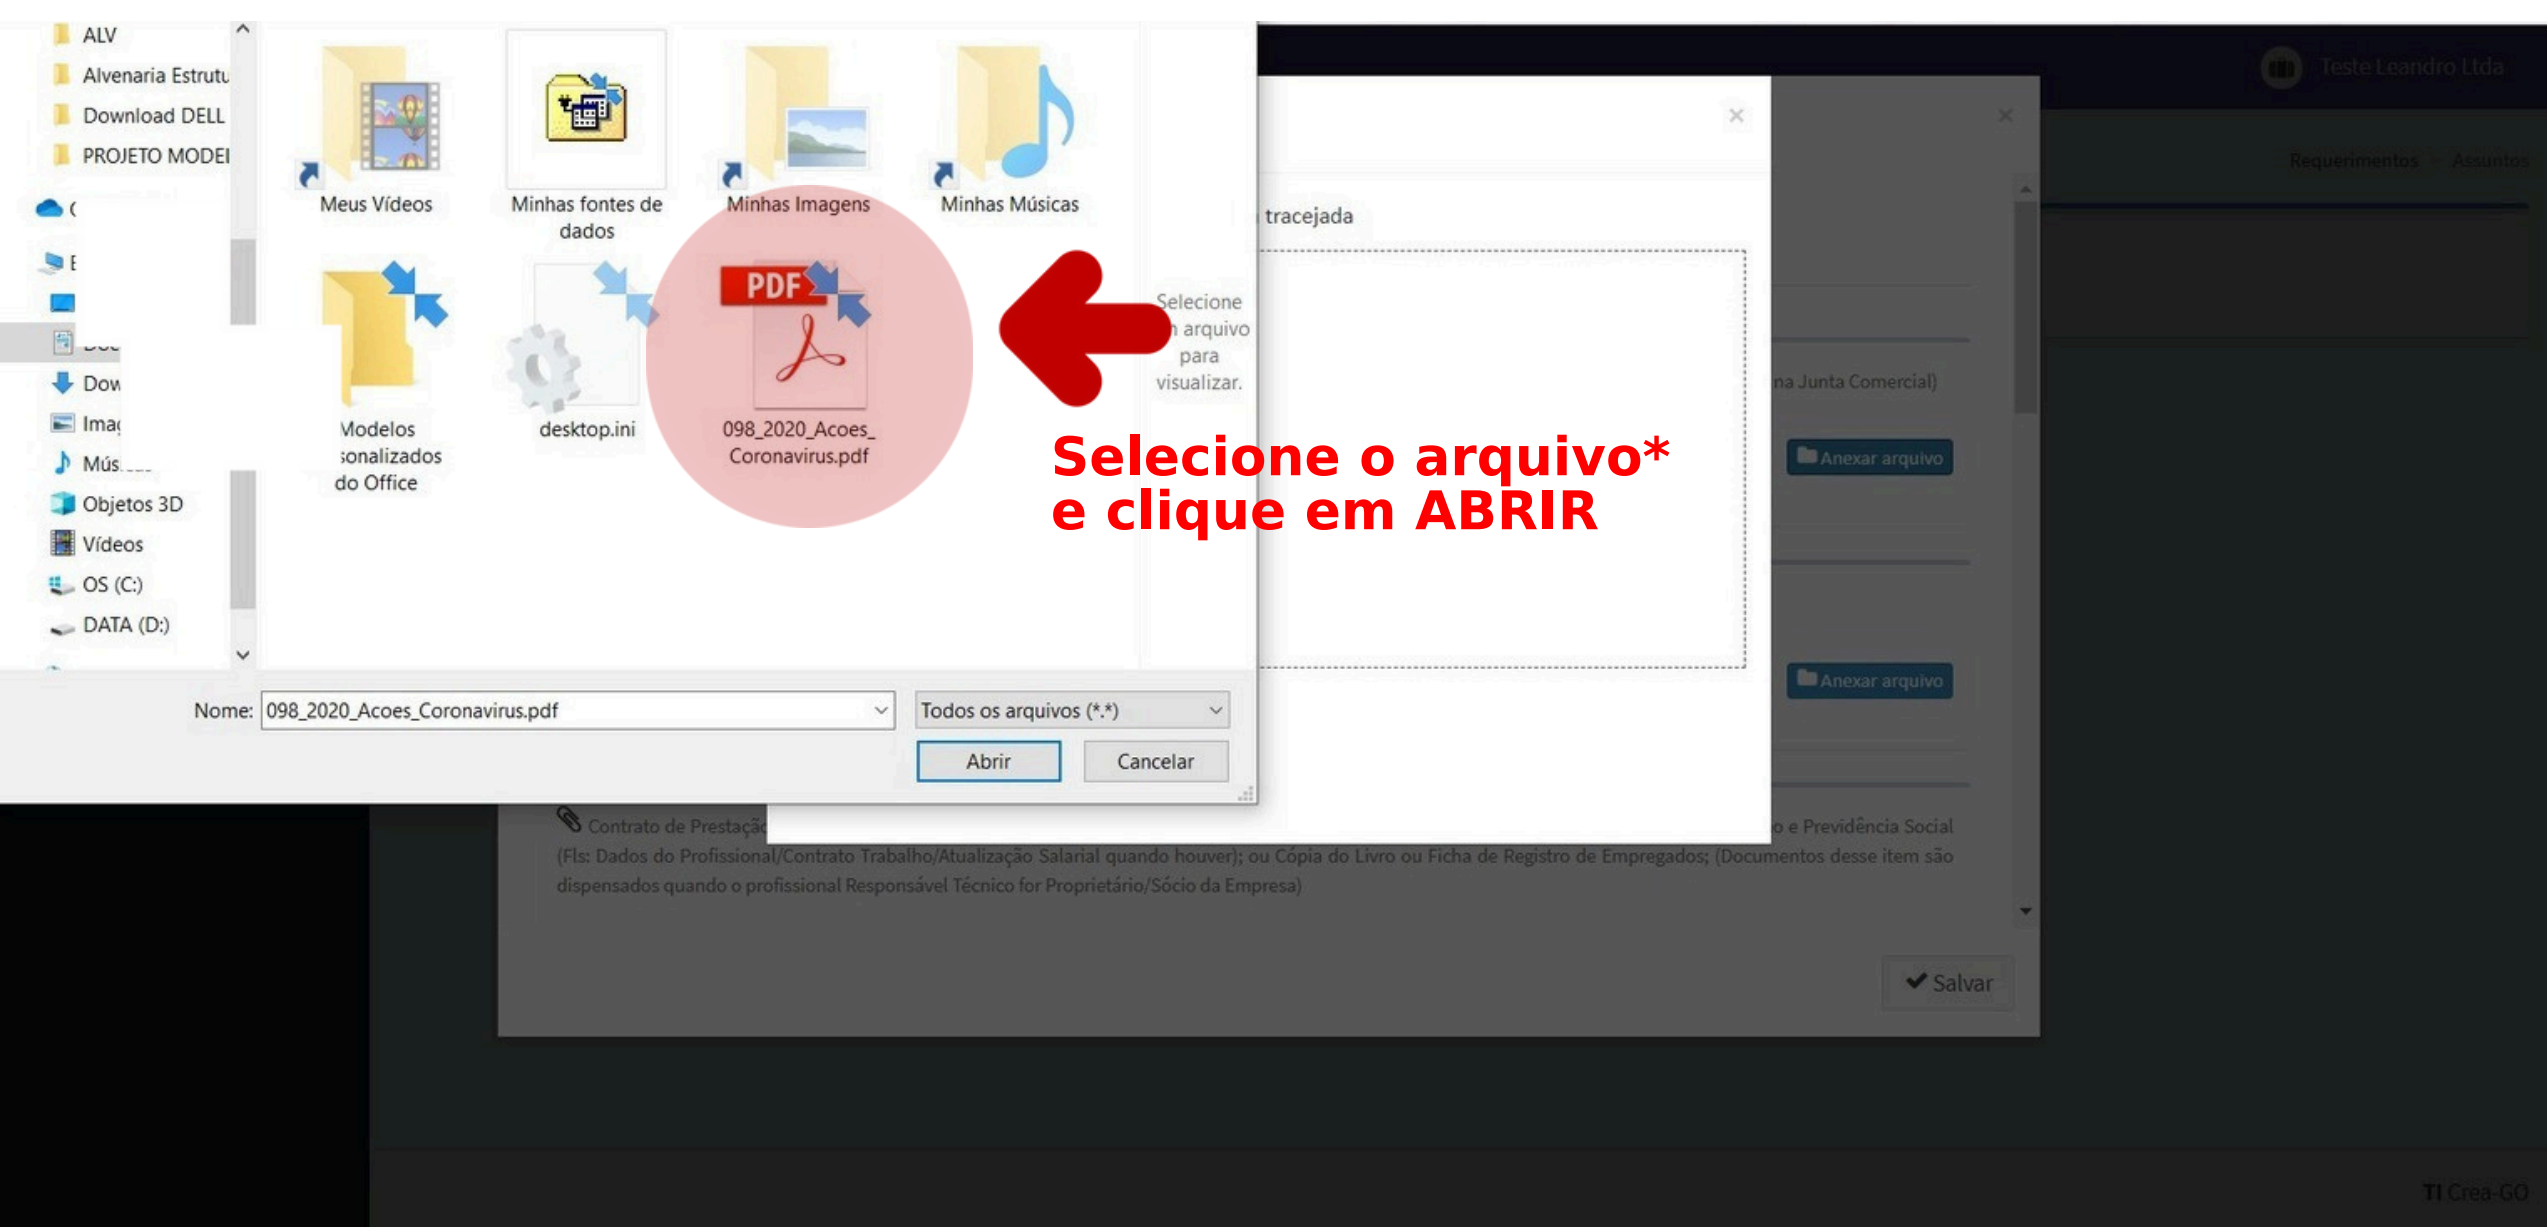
ALV
Alvenaria Estrutu
Download DELL
PROJETO MODEL
(
E
Doc
Dow
Imag
Mús
Objetos 3D
Vídeos
OS (C:)
DATA (D:)

Meus Vídeos
Minhas fontes de dados
Minhas Imagens
Minhas Músicas
Modelos sonalizados do Office
desktop.ini
PDF
098_2020_Acoes_Coronavirus.pdf

Nome: 098_2020_Acoes_Coronavirus.pdf
Todos os arquivos (*.*)
Abrir
Cancelar

Teste Leandro Ltda
×
×
Requerimentos > Assuntos
tracejada
Selecione o arquivo para visualizar.
na Junta Comercial)
Anexar arquivo
Anexar arquivo

Selecione o arquivo*
e clique em ABRIR

Contrato de Prestaçã
o e Previdência Social
(Fls: Dados do Profissional/Contrato Trabalho/Atualização Salarial quando houver); ou Cópia do Livro ou Ficha de Registro de Empregados; (Documentos desse item são dispensados quando o profissional Responsável Técnico for Proprietário/Sócio da Empresa)
Salvar
TI Crea-GO